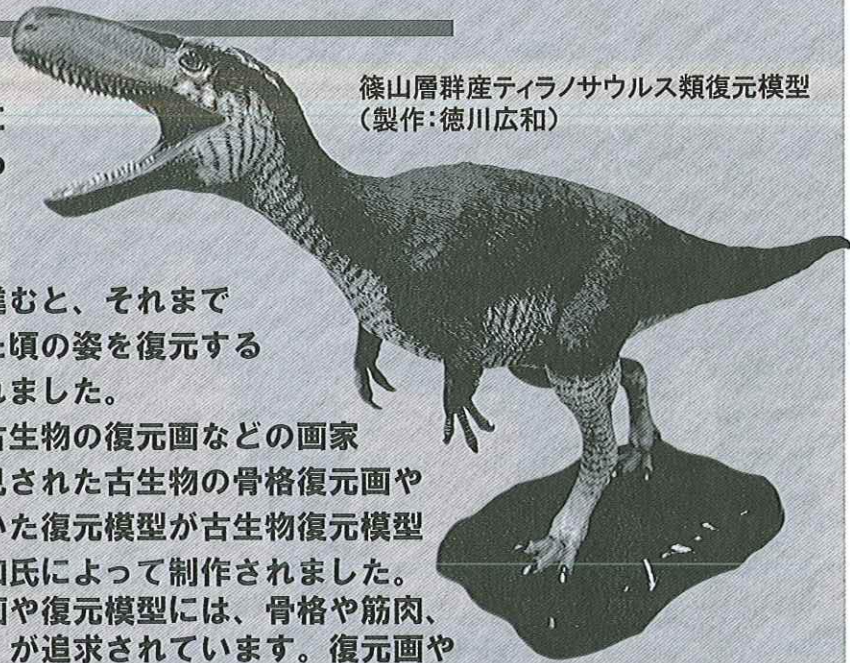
篠山層群産ティラノサウルス類復元模型
(製作:徳川広和)

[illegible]

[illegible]

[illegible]進むと、それまで
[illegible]た頃の姿を復元する
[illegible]れました。
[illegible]古生物の復元画などの画家
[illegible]見された古生物の骨格復元画や
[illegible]いた復元模型が古生物復元模型
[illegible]和氏によって制作されました。
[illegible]画や復元模型には、骨格や筋肉、
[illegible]が追求されています。復元画や